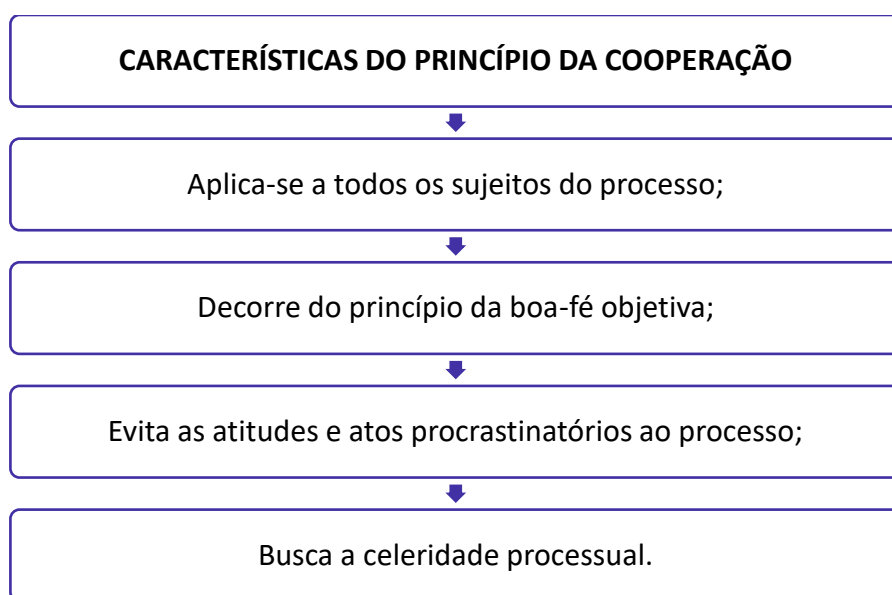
CARACTERÍSTICAS DO PRINCÍPIO DA COOPERAÇÃO

Aplica-se a todos os sujeitos do processo;

Decorre do princípio da boa-fé objetiva;

Evita as atitudes e atos procrastinatórios ao processo;

Busca a celeridade processual.